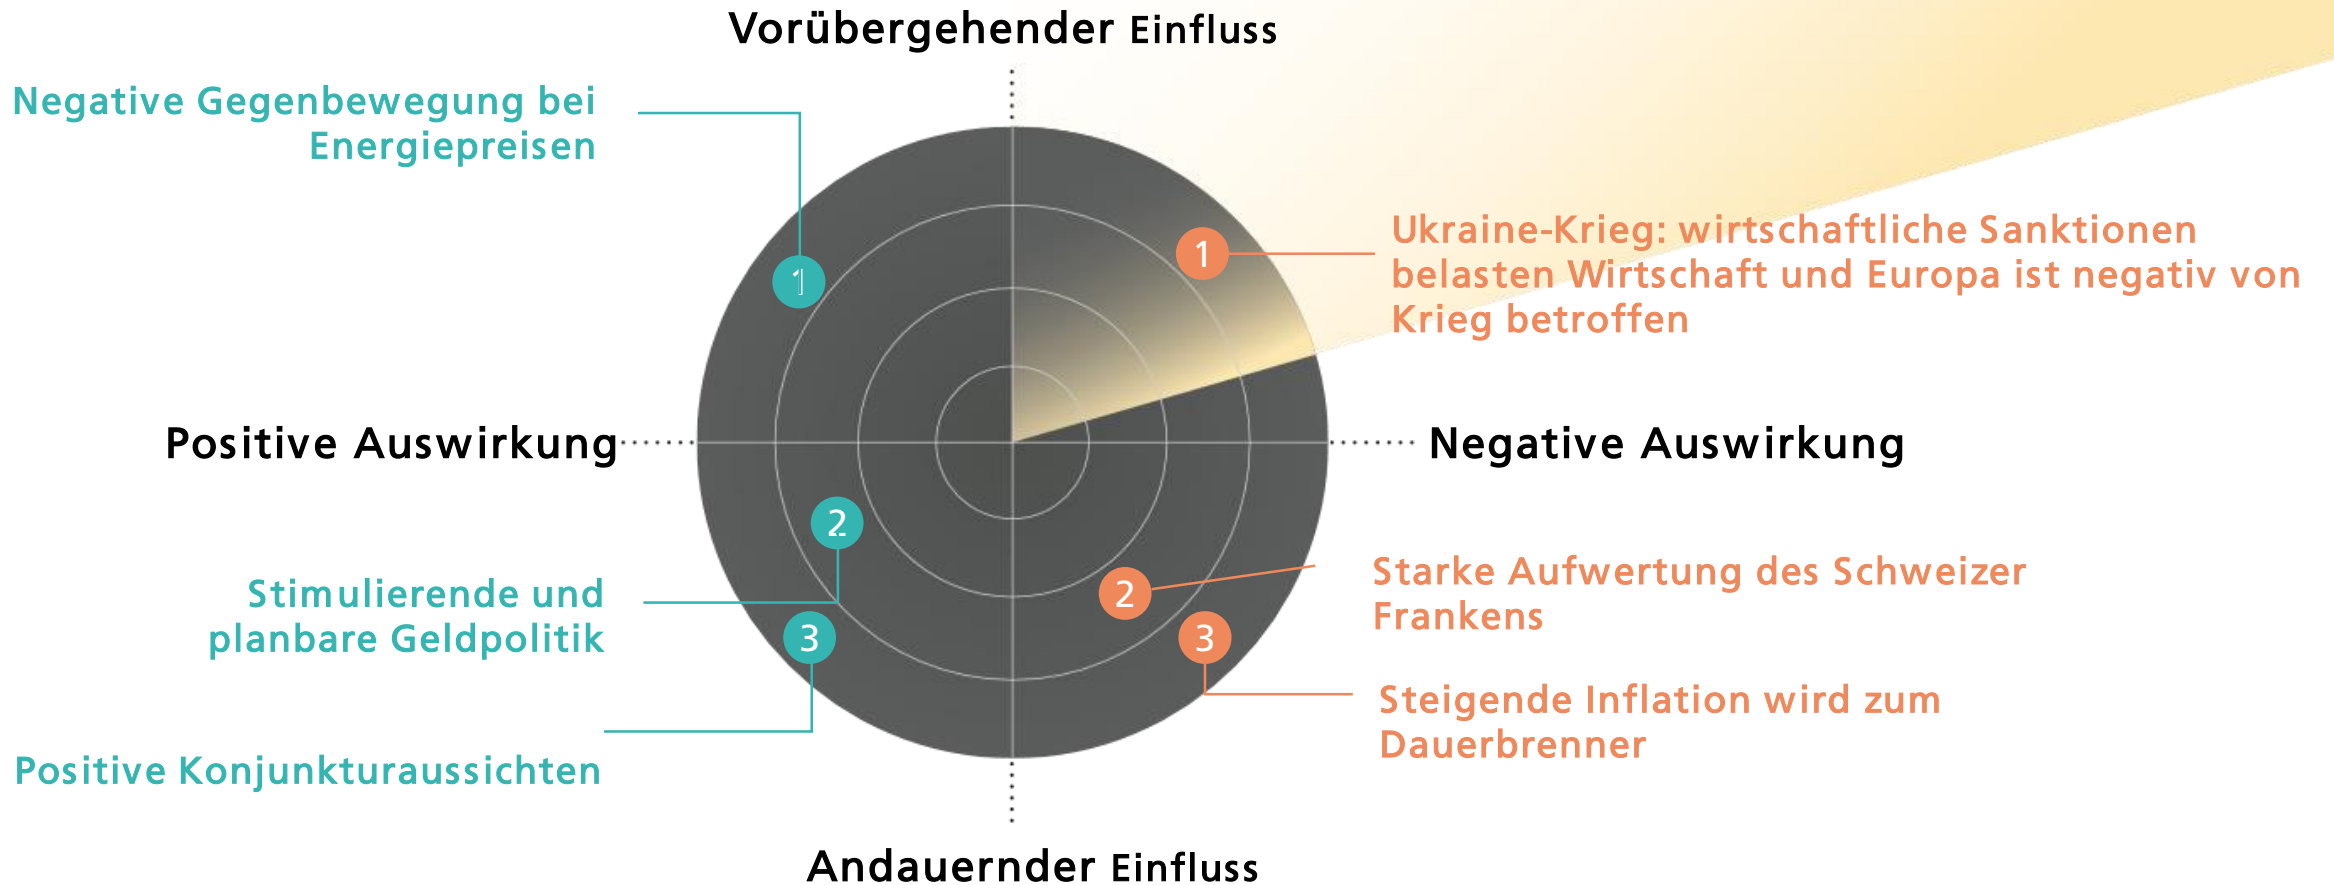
Vorübergehender Einfluss

Negative Gegenbewegung bei Energiepreisen

1

1

Ukraine-Krieg: wirtschaftliche Sanktionen belasten Wirtschaft und Europa ist negativ von Krieg betroffen

Positive Auswirkung

Negative Auswirkung

2

Stimulierende und planbare Geldpolitik

3

2

Starke Aufwertung des Schweizer Frankens

3

Steigende Inflation wird zum Dauerbrenner

Positive Konjunkturaussichten

Andauernder Einfluss